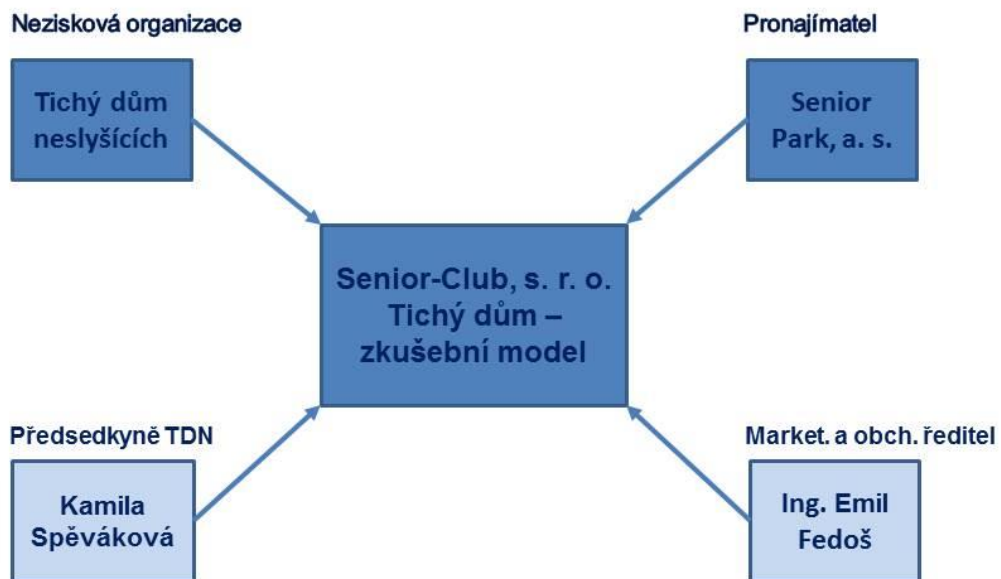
Nezisková organizace

Tichý dům neslyšících

Pronajímatel

Senior Park, a. s.

Senior-Club, s. r. o. Tichý dům – zkušební model

Předsedkyně TDN

Kamila Spěváková

Market. a obch. ředitel

Ing. Emil Fedoš